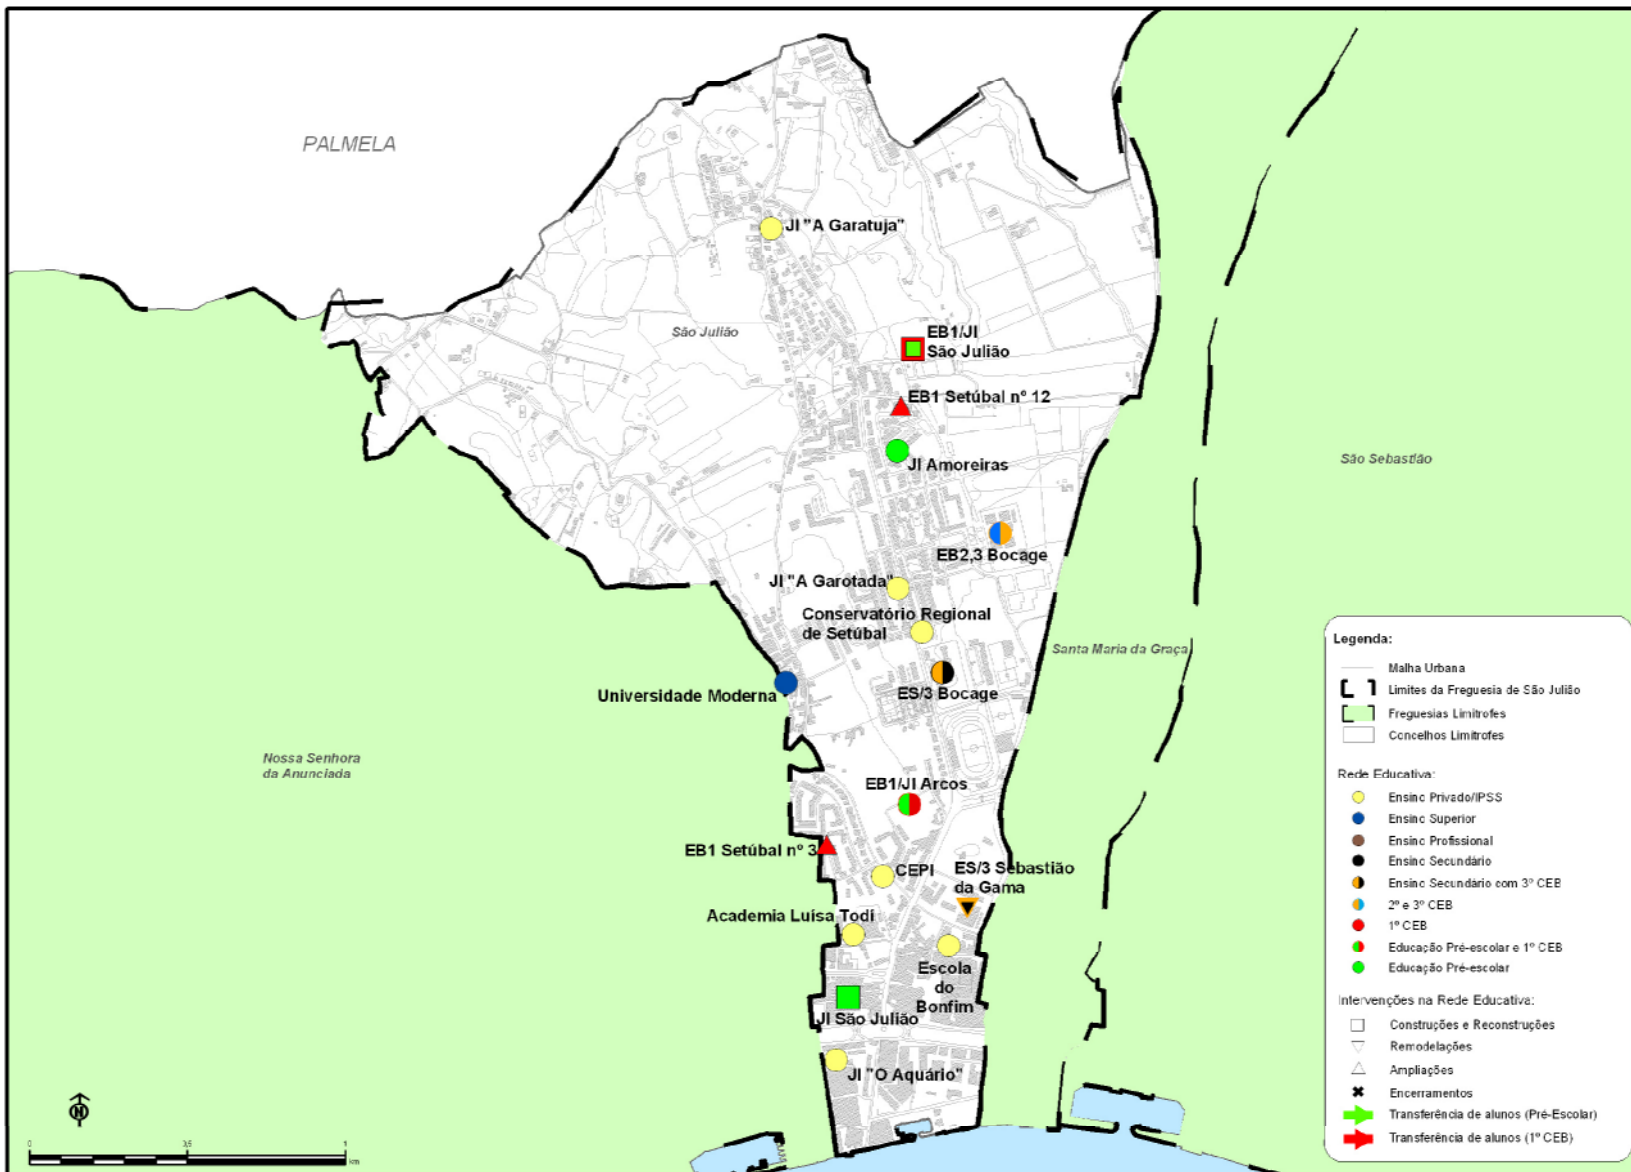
PALMELA

JI "A Garatuja"

São Julião

EB1/JI São Julião

EB1 Setúbal nº 12

JI Amoreiras

São Sebastião

EB2,3 Bocage

JI "A Garotada"

Conservatório Regional de Setúbal

Santa Maria da Graça

ES/3 Bocage

Universidade Moderna

Nossa Senhora da Anunciada

EB1/JI Arcos

EB1 Setúbal nº 3

CEPI

ES/3 Sebastião da Gama

Academia Luísa Todi

Escola do Bonfim

JI São Julião

JI "O Aquário"

0 0,5 1 km

Legenda:
Malha Urbana
Limites da Freguesia de São Julião
Freguesias Limítrofes
Concelhos Limítrofes

Rede Educativa:
Ensino Privado/IPSS
Ensino Superior
Ensino Profissional
Ensino Secundário
Ensino Secundário com 3º CEB
2º e 3º CEB
1º CEB
Educação Pré-escolar e 1º CEB
Educação Pré-escolar

Intervenções na Rede Educativa:
Construções e Reconstruções
Remodelações
Ampliações
Encerramentos
Transferência de alunos (Pré-Escolar)
Transferência de alunos (1º CEB)